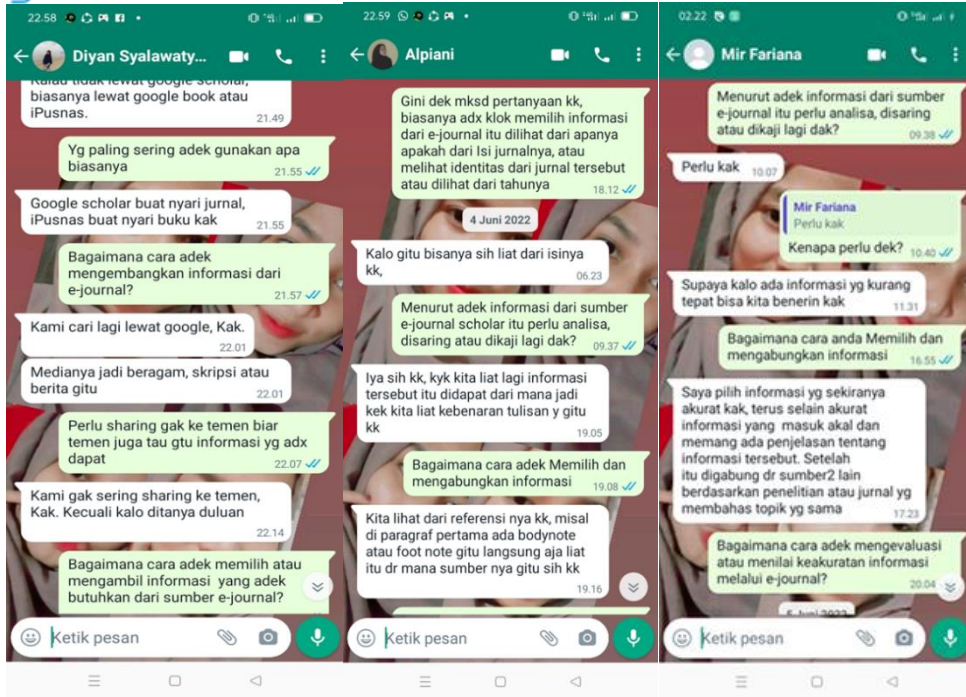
22.58

Diyan Syalawaty...

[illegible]
biasanya lewat google book atau iPusnas. 21.49

Yg paling sering adek gunakan apa biasanya 21.55

Google scholar buat nyari jurnal, iPusnas buat nyari buku kak 21.55

Bagaimana cara adek mengembangkan informasi dari e-journal? 21.57

Kami cari lagi lewat google, Kak. 22.01

Medianya jadi beragam, skripsi atau berita gitu 22.01

Perlu sharing gak ke temen biar temen juga tau gtu informasi yg adx dapat 22.07

Kami gak sering sharing ke temen, Kak. Kecuali kalo ditanya duluan 22.14

Bagaimana cara adek memilih atau mengambil informasi yang adek butuhkan dari sumber e-journal?

Ketik pesan

22.59

Alpiani

Gini dek mksd pertanyaan kk, biasanya adx klok memilih informasi dari e-journal itu dilihat dari apanya apakah dari Isi jurnalnya, atau melihat identitas dari jurnal tersebut atau dilihat dari tahunya 18.12

4 Juni 2022

Kalo gitu bisanya sih liat dari isinya kk, 06.23

Menurut adek informasi dari sumber e-journal scholar itu perlu analisa, disaring atau dikaji lagi dak? 09.37

Iya sih kk, kyk kita liat lagi informasi tersebut itu didapat dari mana jadi kek kita liat kebenaran tulisan y gitu kk 19.05

Bagaimana cara adek Memilih dan mengabungkan informasi 19.08

Kita lihat dari referensi nya kk, misal di paragraf pertama ada bodynote atau foot note gitu langsung aja liat itu dr mana sumber nya gitu sih kk 19.16

Ketik pesan

02.22

Mir Fariana

Menurut adek informasi dari sumber e-journal itu perlu analisa, disaring atau dikaji lagi dak? 09.38

Perlu kak 10.07

Mir Fariana
Perlu kak
Kenapa perlu dek? 10.40

Supaya kalo ada informasi yg kurang tepat bisa kita benerin kak 11.31

Bagaimana cara anda Memilih dan mengabungkan informasi 16.55

Saya pilih informasi yg sekiranya akurat kak, terus selain akurat informasi yang masuk akal dan memang ada penjelasan tentang informasi tersebut. Setelah itu digabung dr sumber2 lain berdasarkan penelitian atau jurnal yg membahas topik yg sama 17.23

Bagaimana cara adek mengevaluasi atau menilai keakuratan informasi melalui e-journal? 20.04

5 Juni 2022

Ketik pesan